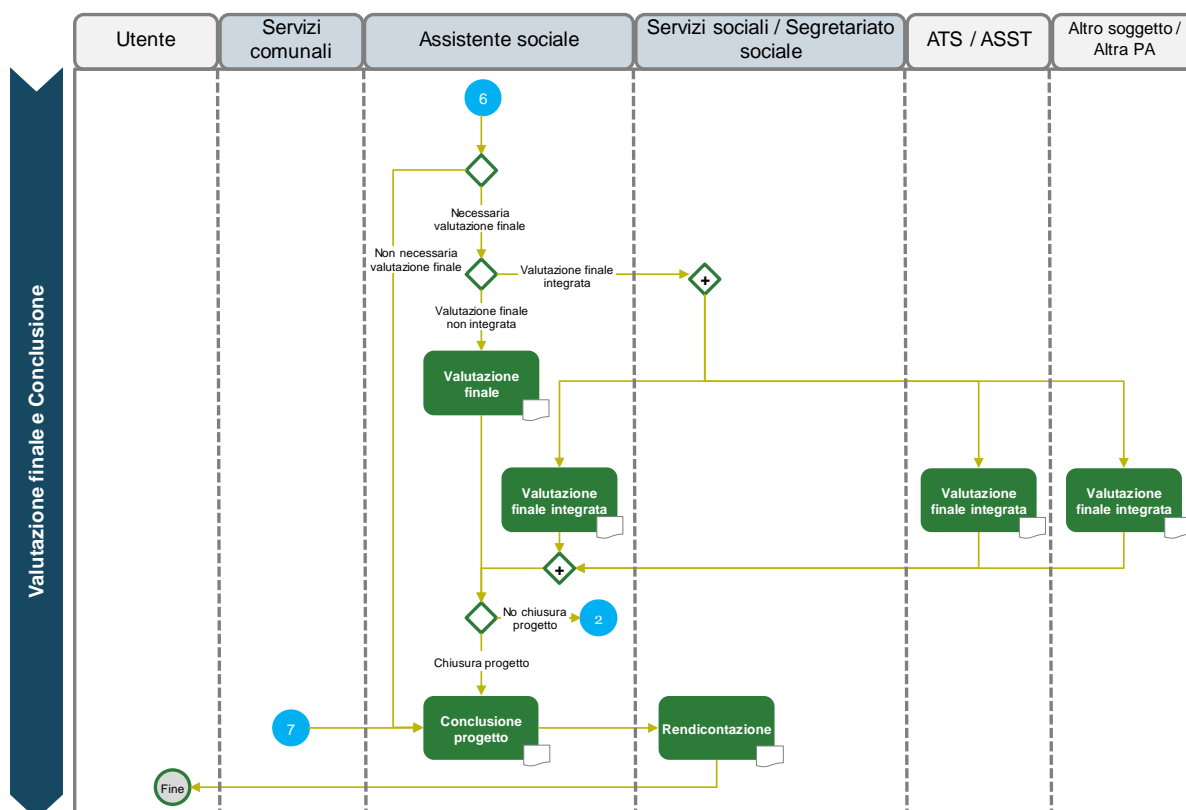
Utente

Servizi comunali

Assistente sociale

Servizi sociali / Segretariato sociale

ATS / ASST

Altro soggetto / Altra PA

Valutazione finale e Conclusione

6

Necessaria valutazione finale

Non necessaria valutazione finale

Valutazione finale integrata

Valutazione finale non integrata

Valutazione finale

Valutazione finale integrata

Valutazione finale integrata

Valutazione finale integrata

No chiusura progetto

2

Chiusura progetto

7

Conclusione progetto

Rendicontazione

Fine